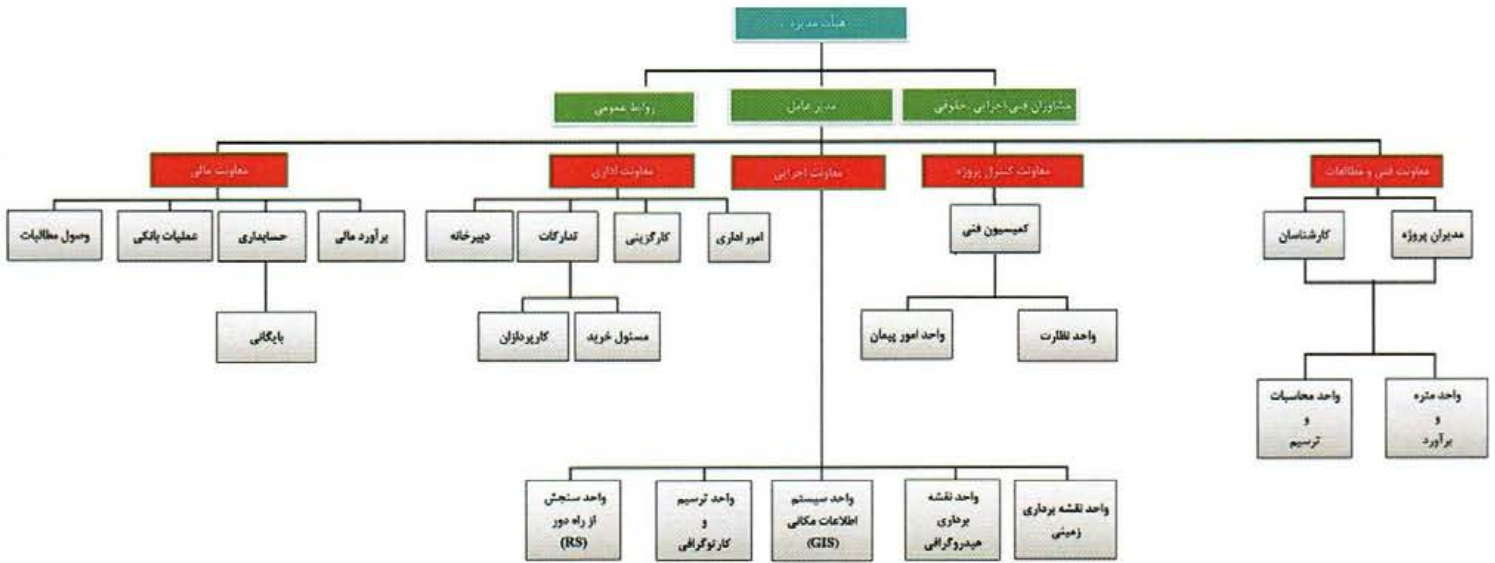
هیئت مدیره

مشاوران فنی اجرایی حقوقی

مدیر عامل

روابط عمومی

معاونت فنی و مطالعات

معاونت کنترل پروژه

معاونت اجرایی

معاونت اداری

معاونت مالی

مدیران پروژه

کارشناسان

واحد متره و برآورد

واحد محاسبات و ترسیم

کمیسیون فنی

واحد نظارت

واحد امور پیمان

امور اداری

کارگزینی

تدارکات

دبیرخانه

مسئول خرید

کارپردازان

برآورد مالی

حسابداری

عملیات بانکی

وصول مطالبات

بایگانی

واحد نقشه برداری زمینی

واحد نقشه برداری هیدروگرافی

واحد سیستم اطلاعات مکانی (GIS)

واحد ترسیم و کارتوگرافی

واحد سنجش از راه دور (RS)